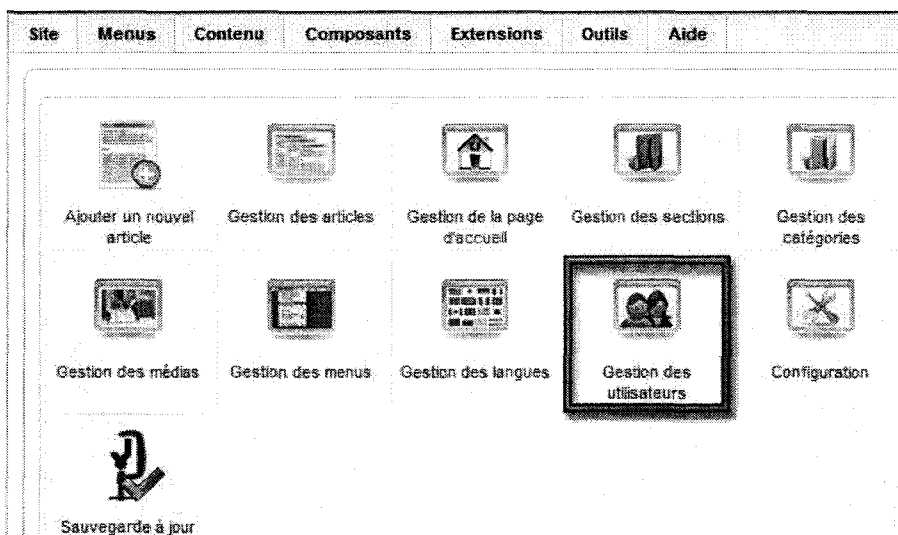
Site Menus Contenu Composants Extensions Outils Aide

Ajouter un nouvel article

Gestion des articles

Gestion de la page d'accueil

Gestion des sections

Gestion des catégories

Gestion des médias

Gestion des menus

Gestion des langues

Gestion des utilisateurs

Configuration

Sauvegarde à jour